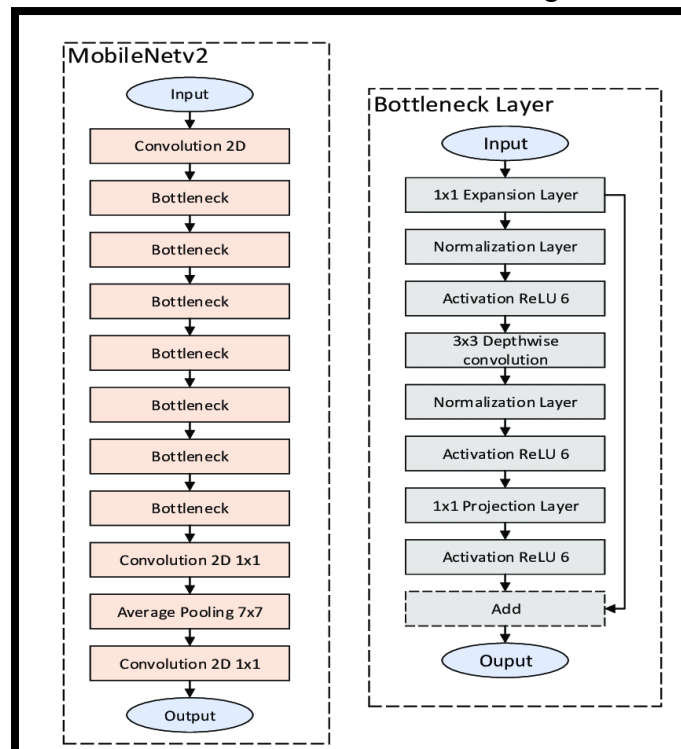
MobileNetv2

Input

Convolution 2D

Bottleneck

Bottleneck

Bottleneck

Bottleneck

Bottleneck

Bottleneck

Bottleneck

Convolution 2D 1x1

Average Pooling 7x7

Convolution 2D 1x1

Output

Bottleneck Layer

Input

1x1 Expansion Layer

Normalization Layer

Activation ReLU 6

3x3 Depthwise convolution

Normalization Layer

Activation ReLU 6

1x1 Projection Layer

Activation ReLU 6

Add

Ouput